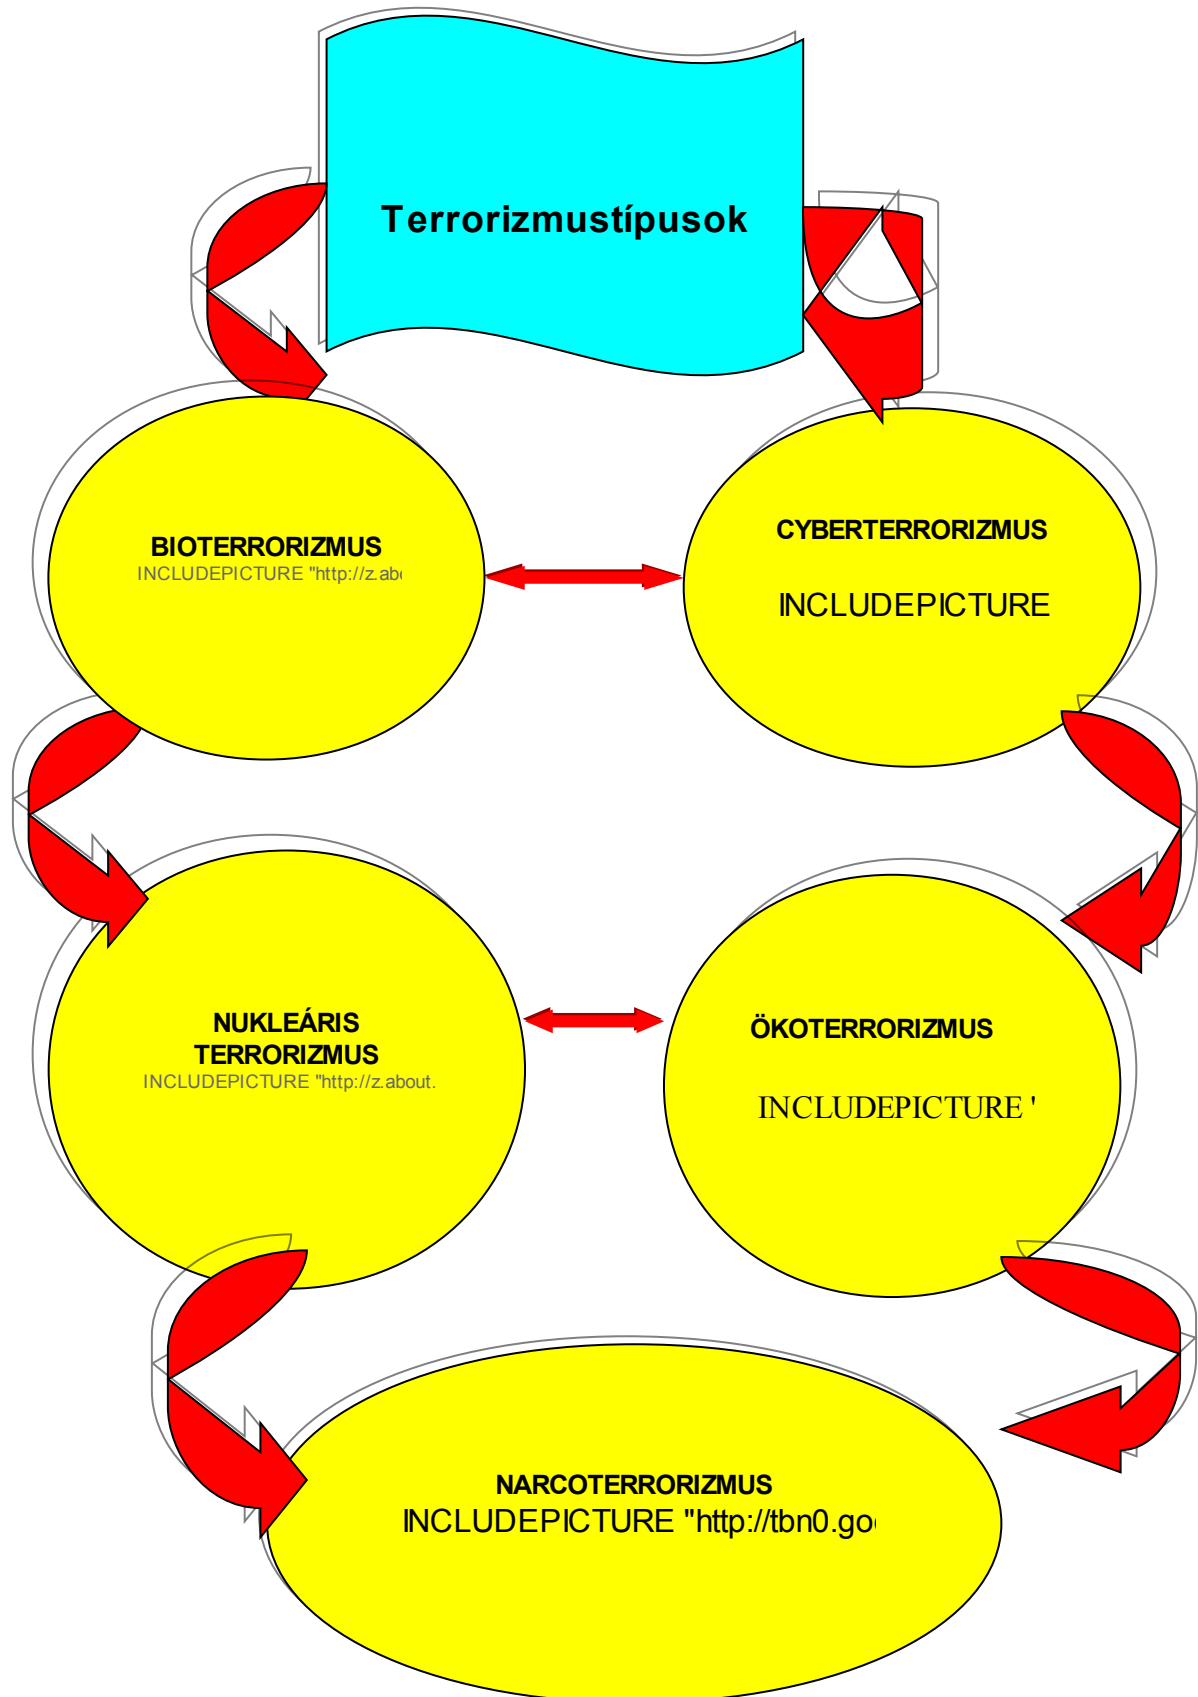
Terrorizmustípusok

BIOTERRORIZMUS
INCLUDEPICTURE "http://z.ab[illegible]

CYBERTERRORIZMUS

INCLUDEPICTURE

NUKLEÁRIS TERRORIZMUS
INCLUDEPICTURE "http://z.about.

ÖKOTERRORIZMUS

INCLUDEPICTURE '

NARCOTERRORIZMUS
INCLUDEPICTURE "http://tbn0.go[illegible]